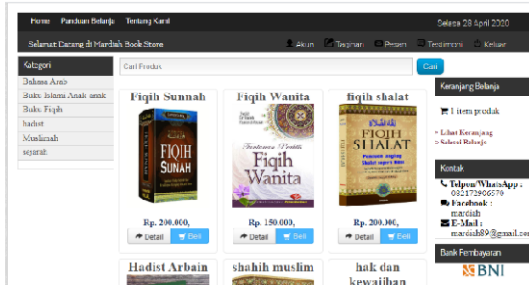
Home Panduan Belanja Tentang Kami

Selasa 28 April 2020

Selamat Datang di Mardiah Book Store

Akun Tagihan Pesan Testimoni Keluar

Kategori

Bahasa Arab
Buku Islami Anak-anak
Buku Fiqih
hadist
Muslimah
sejarah

Cari Produk

Cari

Fiqih Sunnah

FIQIH SUNAH

Rp. 200.000,

Detail Beli

Fiqih Wanita

Fiqih Wanita

Rp. 150.000,

Detail Beli

fiqih shalat

FIQIH SHALAT

Rp. 200.000,

Detail Beli

Hadist Arbain

shahih muslim

hak dan kewajiban

Keranjang Belanja

1 item produk

» Lihat Keranjang
» Selesai Belanja

Kontak

Telpon/WhatsApp : 082172906579
Facebook : mardiah
E-Mail : mardiah89@gmail.co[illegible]

Bank Pembayaran

BNI